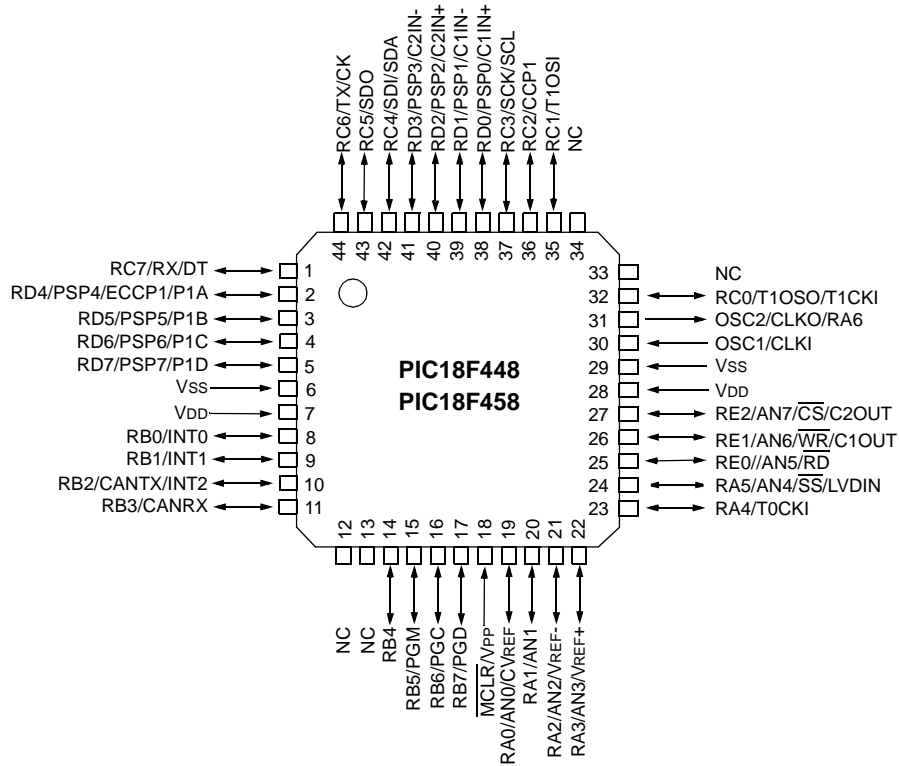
RC6/TX/CK
RC5/SDO
RC4/SDI/SDA
RD3/PSP3/C2IN-
RD2/PSP2/C2IN+
RD1/PSP1/C1IN-
RD0/PSP0/C1IN+
RC3/SCK/SCL
RC2/CCP1
RC1/T1OSI
NC

44 43 42 41 40 39 38 37 36 35 34

RC7/RX/DT 1
RD4/PSP4/ECCP1/P1A 2
RD5/PSP5/P1B 3
RD6/PSP6/P1C 4
RD7/PSP7/P1D 5
VSS 6
VDD 7
RB0/INT0 8
RB1/INT1 9
RB2/CANTX/INT2 10
RB3/CANRX 11

PIC18F448
PIC18F458

33 NC
32 RC0/T1OSO/T1CKI
31 OSC2/CLKO/RA6
30 OSC1/CLKI
29 VSS
28 VDD
27 RE2/AN7/$\overline{CS}$/C2OUT
26 RE1/AN6/$\overline{WR}$/C1OUT
25 RE0//AN5/$\overline{RD}$
24 RA5/AN4/$\overline{SS}$/LVDIN
23 RA4/T0CKI

12 13 14 15 16 17 18 19 20 21 22

NC
NC
RB4
RB5/PGM
RB6/PGC
RB7/PGD
$\overline{MCLR}$/VPP
RA0/AN0/CVREF
RA1/AN1
RA2/AN2/VREF-
RA3/AN3/VREF+